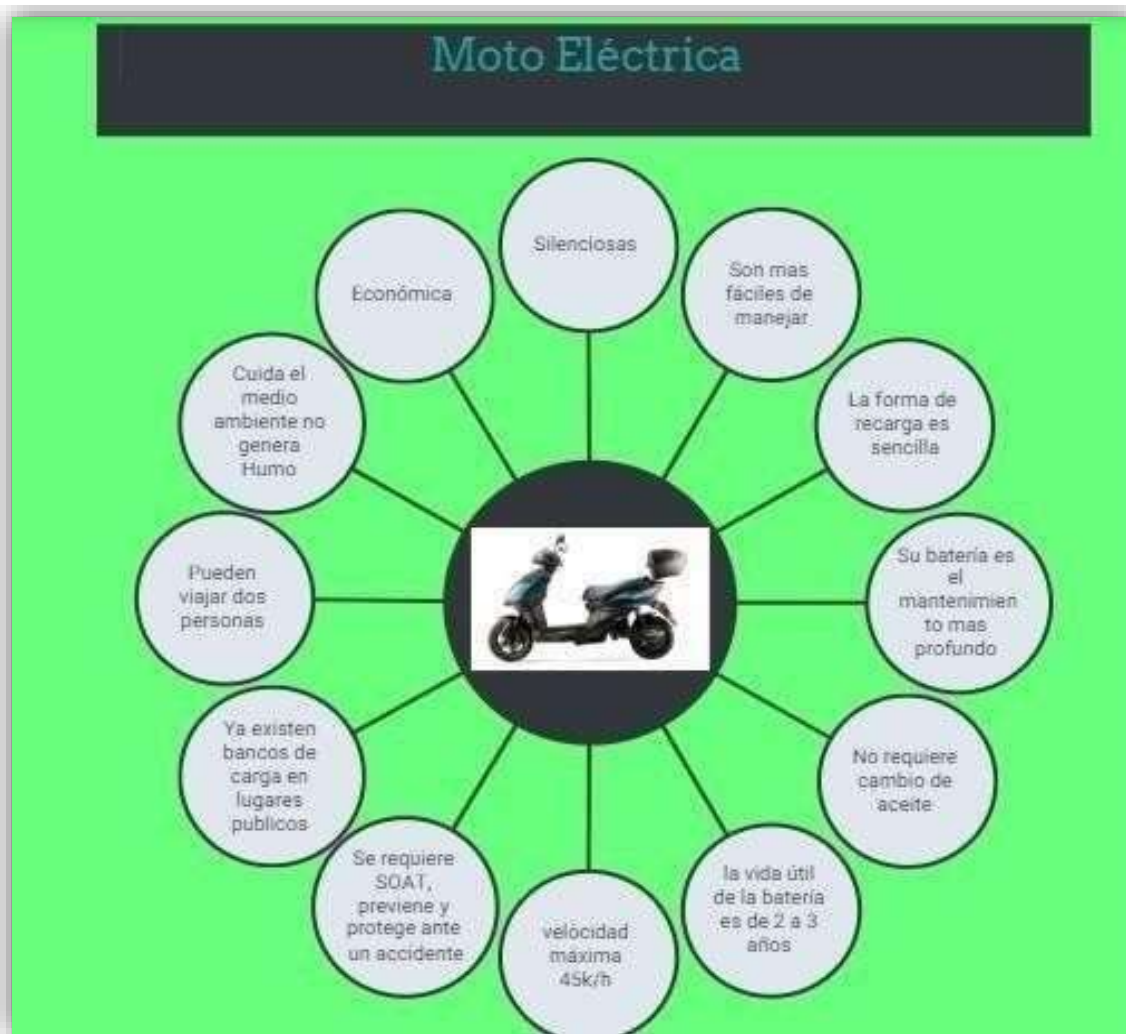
Moto Eléctrica

Silenciosas

Son mas fáciles de manejar

La forma de recarga es sencilla

Su batería es el mantenimiento mas profundo

No requiere cambio de aceite

la vida útil de la batería es de 2 a 3 años

velocidad maxima 45k/h

Se requiere SOAT, previene y protege ante un accidente

Ya existen bancos de carga en lugares publicos

Pueden viajar dos personas

Cuida el medio ambiente no genera Humo

Económica